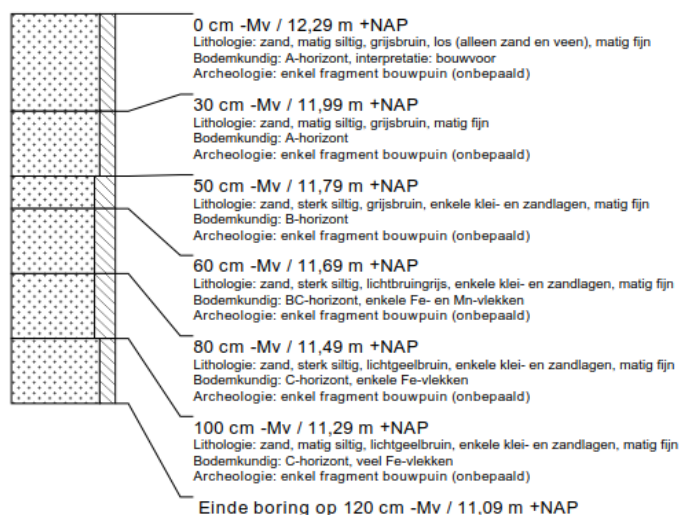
0 cm -Mv / 12,29 m +NAP
Lithologie: zand, matig siltig, grijsbruin, los (alleen zand en veen), matig fijn
Bodemkundig: A-horizont, interpretatie: bouwvoor
Archeologie: enkel fragment bouwpuin (onbepaald)

30 cm -Mv / 11,99 m +NAP
Lithologie: zand, matig siltig, grijsbruin, matig fijn
Bodemkundig: A-horizont
Archeologie: enkel fragment bouwpuin (onbepaald)

50 cm -Mv / 11,79 m +NAP
Lithologie: zand, sterk siltig, grijsbruin, enkele klei- en zandlagen, matig fijn
Bodemkundig: B-horizont
Archeologie: enkel fragment bouwpuin (onbepaald)

60 cm -Mv / 11,69 m +NAP
Lithologie: zand, sterk siltig, lichtbruingrijs, enkele klei- en zandlagen, matig fijn
Bodemkundig: BC-horizont, enkele Fe- en Mn-vlekken
Archeologie: enkel fragment bouwpuin (onbepaald)

80 cm -Mv / 11,49 m +NAP
Lithologie: zand, sterk siltig, lichtgeelbruin, enkele klei- en zandlagen, matig fijn
Bodemkundig: C-horizont, enkele Fe-vlekken
Archeologie: enkel fragment bouwpuin (onbepaald)

100 cm -Mv / 11,29 m +NAP
Lithologie: zand, matig siltig, lichtgeelbruin, enkele klei- en zandlagen, matig fijn
Bodemkundig: C-horizont, veel Fe-vlekken
Archeologie: enkel fragment bouwpuin (onbepaald)

Einde boring op 120 cm -Mv / 11,09 m +NAP